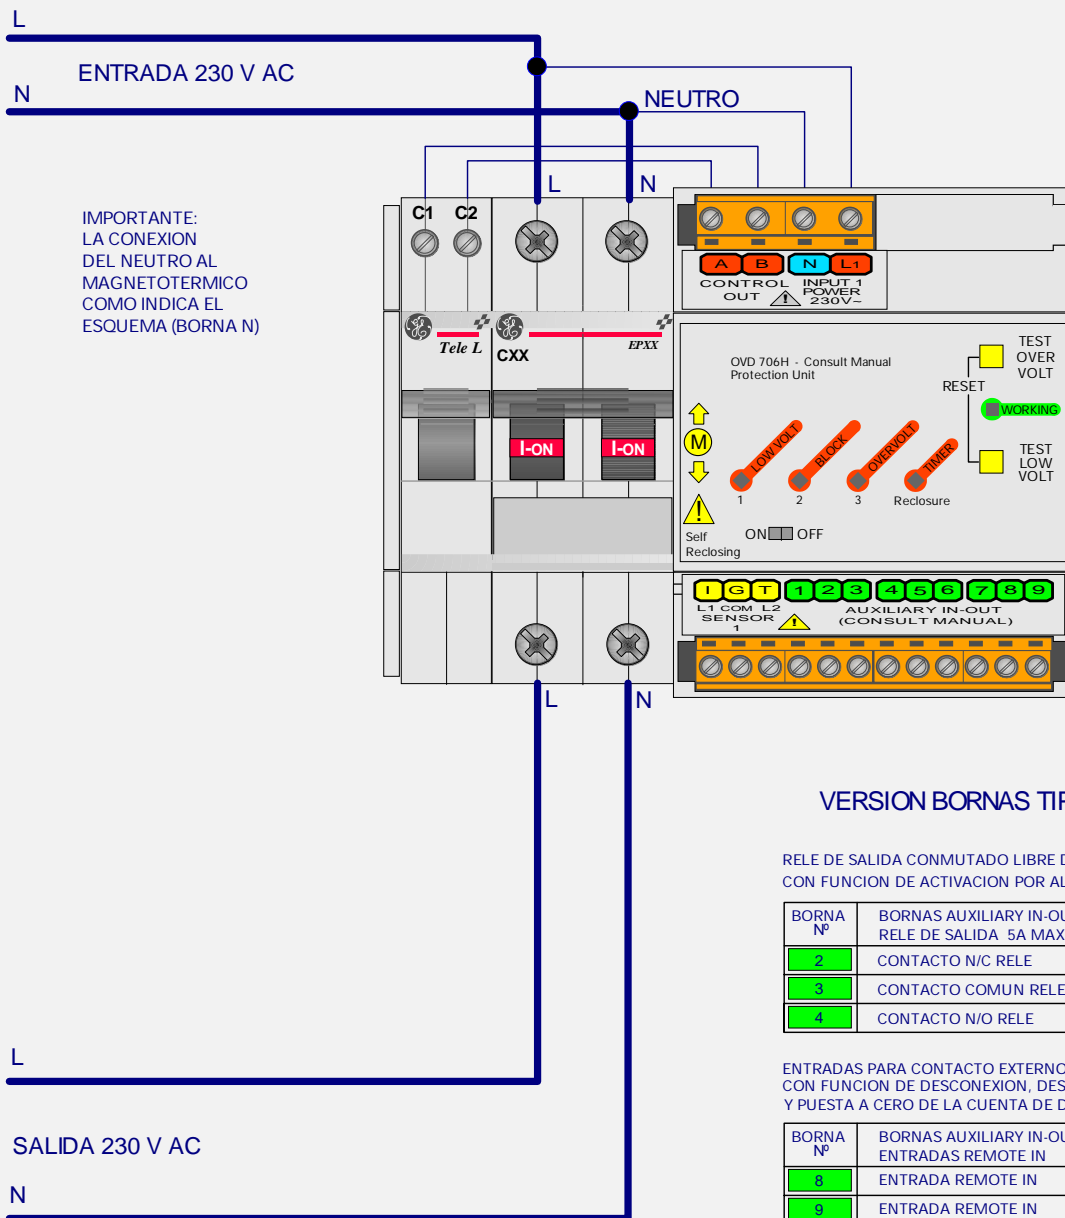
L

ENTRADA 230 V AC

N

NEUTRO

L N

IMPORTANTE:
LA CONEXION
DEL NEUTRO AL
MAGNETOTERMICO
COMO INDICA EL
ESQUEMA (BORNA N)

C1 C2

A B N L1

CONTROL OUT

INPUT 1 POWER 230V~

Tele L

CXX

EPXX

OVD 706H - Consult Manual
Protection Unit

TEST OVER VOLT

RESET

WORKING

TEST LOW VOLT

M

I-ON

I-ON

LOW VOLT

BLOCK

OVERVOLT

TIMER

1 2 3 Reclosure

Self Reclosing

ON OFF

I G T 1 2 3 4 5 6 7 8 9

L1 COM L2
SENSOR
1

AUXILIARY IN-OUT
(CONSULT MANUAL)

L N

VERSION BORNAS TI

RELE DE SALIDA CONMUTADO LIBRE D
CON FUNCION DE ACTIVACION POR AL

| BORNA Nº | BORNAS AUXILIARY IN-OU RELE DE SALIDA 5A MAX |
|---|---|
| 2 | CONTACTO N/C RELE |
| 3 | CONTACTO COMUN RELE |
| 4 | CONTACTO N/O RELE |

ENTRADAS PARA CONTACTO EXTERNO
CON FUNCION DE DESCONEXION, DES
Y PUESTA A CERO DE LA CUENTA DE D

| BORNA Nº | BORNAS AUXILIARY IN-OU ENTRADAS REMOTE IN |
|---|---|
| 8 | ENTRADA REMOTE IN |
| 9 | ENTRADA REMOTE IN |

L

SALIDA 230 V AC

N